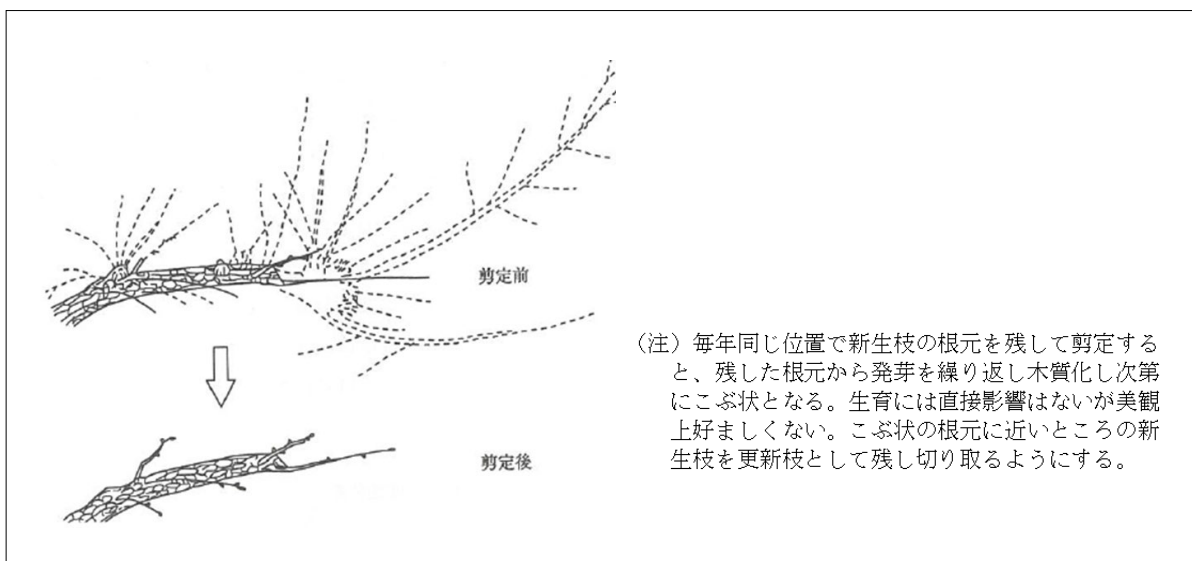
剪定前

剪定後

（注）毎年同じ位置で新生枝の根元を残して剪定すると、残した根元から発芽を繰り返し木質化し次第にこぶ状となる。生育には直接影響はないが美観上好ましくない。こぶ状の根元に近いところの新生枝を更新枝として残し切り取るようにする。